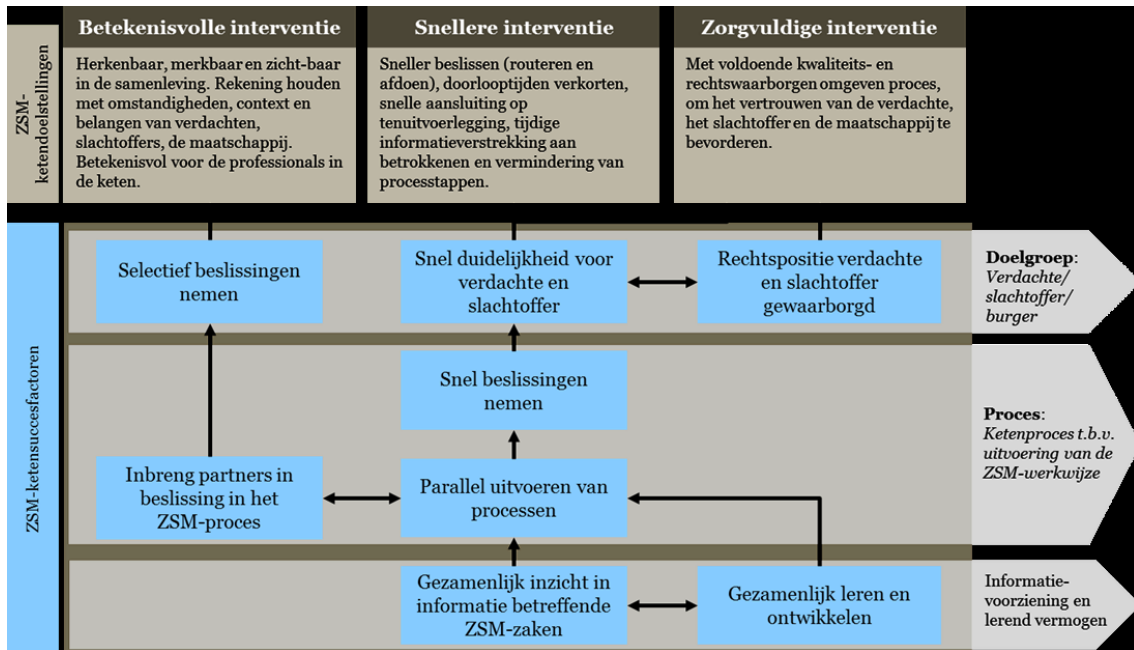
ZSM-ketendoelstellingen

Betekenisvolle interventie

Herkenbaar, merkbaar en zicht-baar in de samenleving. Rekening houden met omstandigheden, context en belangen van verdachten, slachtoffers, de maatschappij. Betekenisvol voor de professionals in de keten.

Snellere interventie

Sneller beslissen (routeren en afdoen), doorlooptijden verkorten, snelle aansluiting op tenuitvoerlegging, tijdige informatieverstrekking aan betrokkenen en vermindering van processtappen.

Zorgvuldige interventie

Met voldoende kwaliteits- en rechtswaarborgen omgeven proces, om het vertrouwen van de verdachte, het slachtoffer en de maatschappij te bevorderen.

ZSM-ketensuccesfactoren

Selectief beslissingen nemen

Snel duidelijkheid voor verdachte en slachtoffer

Rechtspositie verdachte en slachtoffer gewaarborgd

Doelgroep: Verdachte/ slachtoffer/ burger

Snel beslissingen nemen

Inbreng partners in beslissing in het ZSM-proces

Parallel uitvoeren van processen

Proces: Ketenproces t.b.v. uitvoering van de ZSM-werkwijze

Gezamenlijk inzicht in informatie betreffende ZSM-zaken

Gezamenlijk leren en ontwikkelen

Informatie-voorziening en lerend vermogen